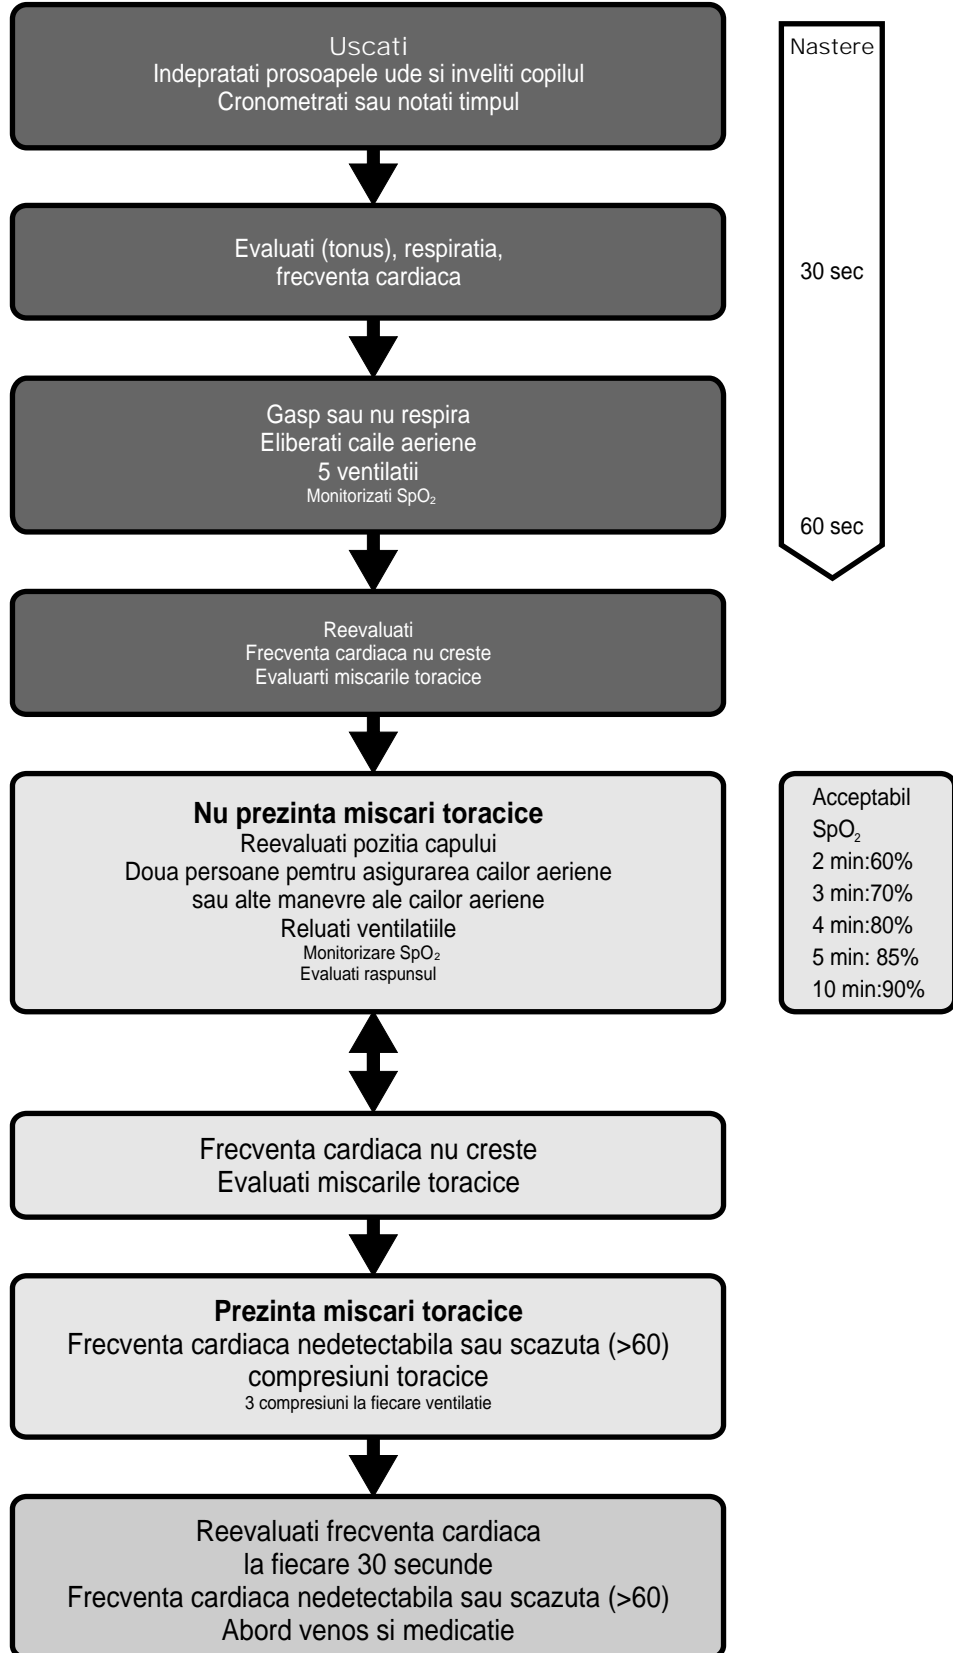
Uscati
Indepratati prosoapele ude si inveliti copilul
Cronometrati sau notati timpul

Evaluati (tonus), respiratia, frecventa cardiaca

Gasp sau nu respira
Eliberati caile aeriene
5 ventilatii
Monitorizati $SpO_2$

Reevaluati
Frecventa cardiaca nu creste
Evaluarti miscarile toracice

**Nu prezinta miscari toracice**
Reevaluati pozitia capului
Doua persoane pemtru asigurarea cailor aeriene sau alte manevre ale cailor aeriene
Reluati ventilatiile
Monitorizare $SpO_2$
Evaluati raspunsul

Frecventa cardiaca nu creste
Evaluati miscarile toracice

**Prezinta miscari toracice**
Frecventa cardiaca nedetectabila sau scazuta (>60)
compresiuni toracice
3 compresiuni la fiecare ventilatie

Reevaluati frecventa cardiaca
la fiecare 30 secunde
Frecventa cardiaca nedetectabila sau scazuta (>60)
Abord venos si medicatie

Nastere
30 sec
60 sec

Acceptabil
$SpO_2$
2 min:60%
3 min:70%
4 min:80%
5 min: 85%
10 min:90%